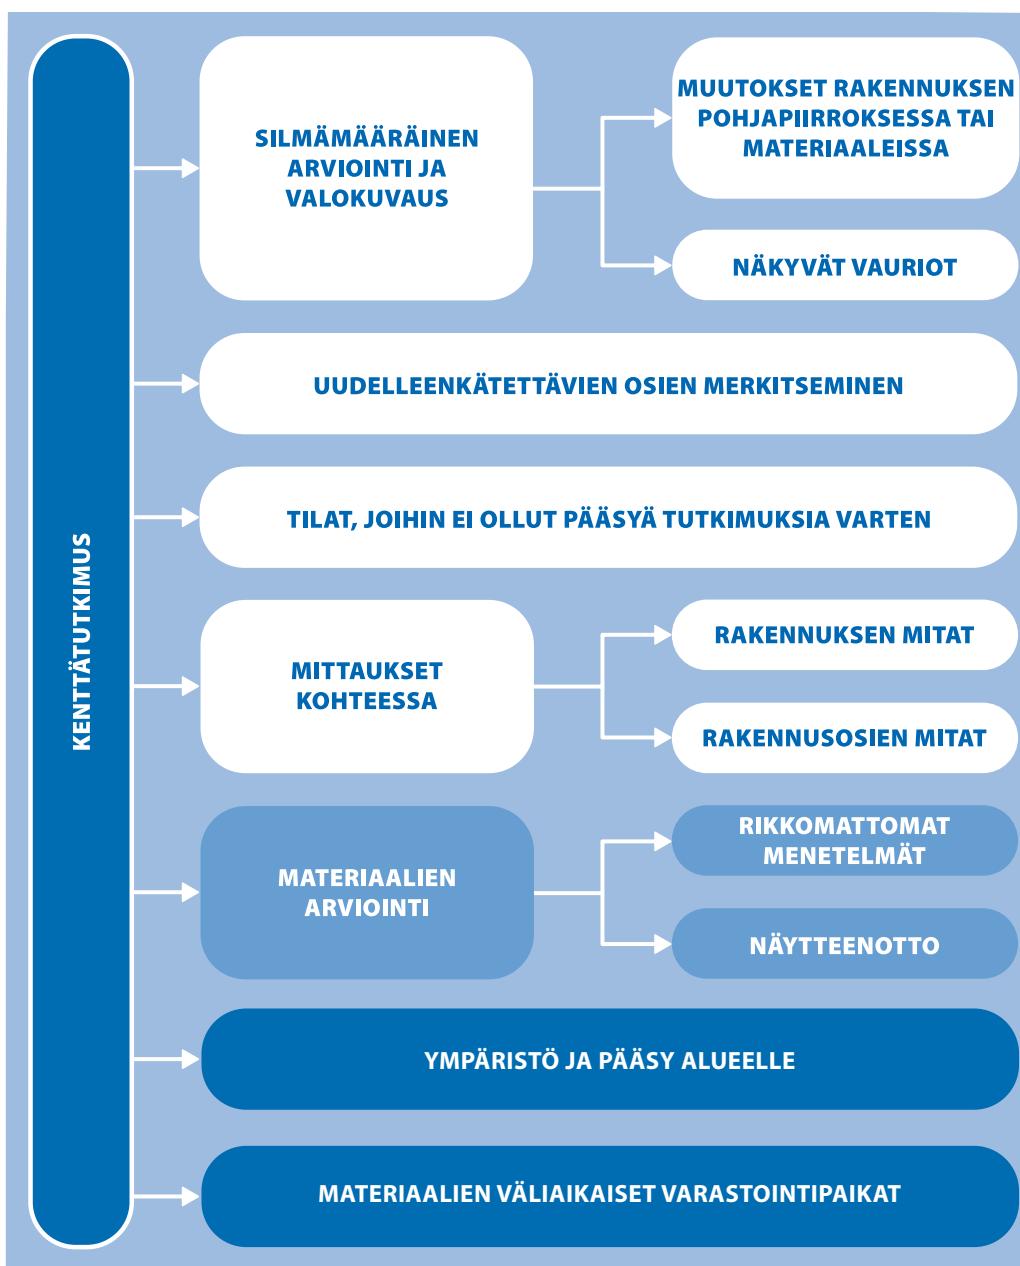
KENTTÄTUTKIMUS

SILMÄMÄÄRÄINEN ARVIOINTI JA VALOKUVAUS

MUUTOKSET RAKENNUKSEN POHJAPIIRROKSESSA TAI MATERIAALEISSA

NÄKYVÄT VAURIOT

UUDELLEENKÄTETTÄVIEN OSIEN MERKITSEMINEN

TILAT, JOIHIN EI OLLUT PÄÄSYÄ TUTKIMUKSIA VARTEN

MITTAUKSET KOHTEESSA

RAKENNUKSEN MITAT

RAKENNUSOSIEN MITAT

MATERIAALIEN ARVIOINTI

RIKKOMATTOMAT MENETELMÄT

NÄYTTEENOTTO

YMPÄRISTÖ JA PÄÄSY ALUEELLE

MATERIAALIEN VÄLIAIKAISET VARASTOINTIPAIKAT